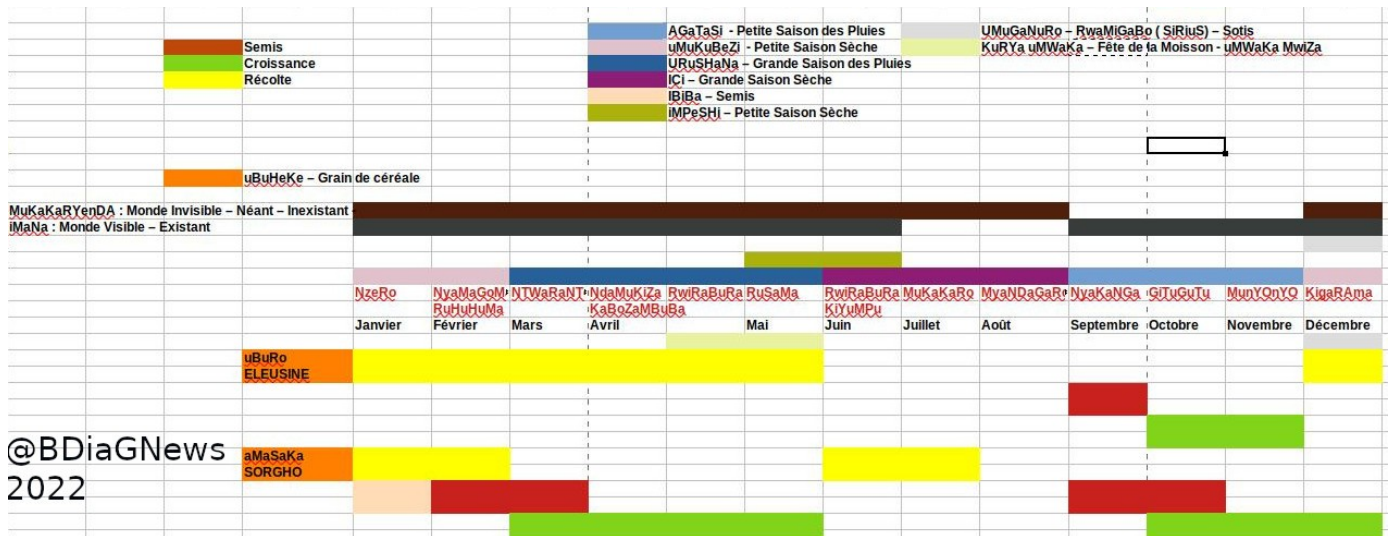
AGaTaSi - Petite Saison des Pluies
uMuKuBeZi - Petite Saison Sèche
URuSHaNa – Grande Saison des Pluies
ICi – Grande Saison Sèche
IBiBa – Semis
iMPeSHi – Petite Saison Sèche

UMuGaNuRo – RwaMiGaBo ( SiRiuS) – Sotis
KuRYa uMWaKa – Fête de la Moisson - uMWaKa MwiZa

Semis
Croissance
Récolte

uBuHeKe – Grain de céréale

MuKaKaRYenDA : Monde Invisible – Néant – Inexistant
iMaNa : Monde Visible – Existant

| NzeRo | NyaMaGoMe RuHuHuMa | NTWaRaNTe | NdaMuKiZa KaBoZaMBuBa | RwiRaBuRa | RuSaMa | RwiRaBuRa KiYuMPu | MuKaKaRo | MyaNDaGaRo | NyaKaNGa | GiTuGuTu | MunYOnYO | KigaRAma |
|---|---|---|---|---|---|---|---|---|---|---|---|---|
| Janvier | Février | Mars | Avril | | Mai | Juin | Juillet | Août | Septembre | Octobre | Novembre | Décembre |

uBuRo
ELEUSINE

aMaSaKa
SORGHO

@BDiaGNews
2022